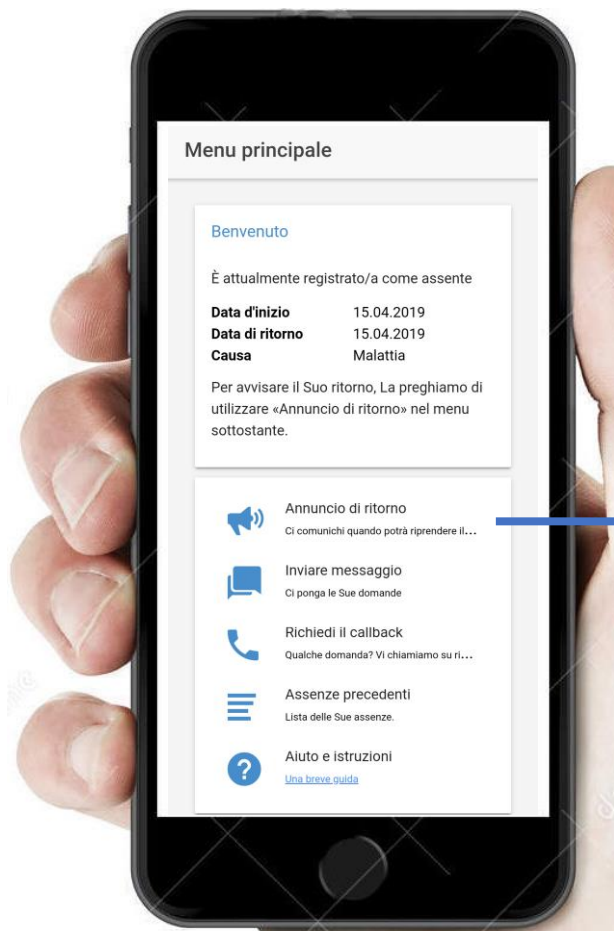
Menu principale

Benvenuto

È attualmente registrato/a come assente

| | |
|---|---|
| **Data d'inizio** | 15.04.2019 |
| **Data di ritorno** | 15.04.2019 |
| **Causa** | Malattia |

Per avvisare il Suo ritorno, La preghiamo di utilizzare «Annuncio di ritorno» nel menu sottostante.

Annuncio di ritorno
Ci comunichi quando potrà riprendere il...

Inviare messaggio
Ci ponga le Sue domande

Richiedi il callback
Qualche domanda? Vi chiamiamo su ri...

Assenze precedenti
Lista delle Sue assenze.

Aiuto e istruzioni
Una breve guida